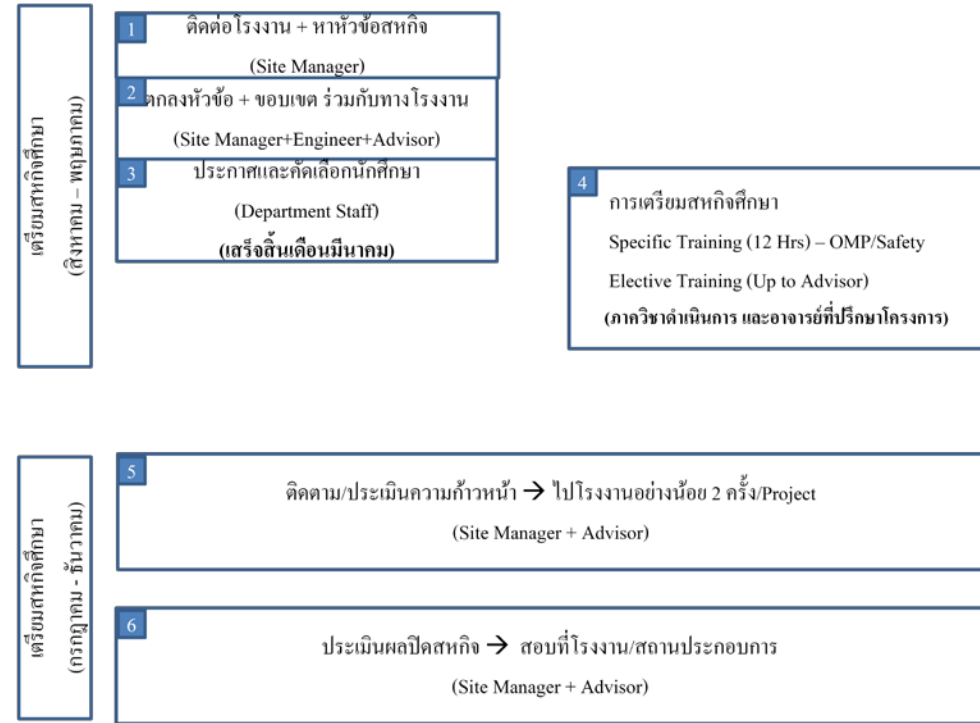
เตรียมสหกิจศึกษา
(สิงหาคม – พฤษภาคม)

1
ติดต่อโรงงาน + หาหัวข้อสหกิจ
(Site Manager)

2
ตกลงหัวข้อ + ขอบเขต ร่วมกับทางโรงงาน
(Site Manager+Engineer+Advisor)

3
ประกาศและคัดเลือกนักศึกษา
(Department Staff)
**(เสร็จสิ้นเดือนมีนาคม)**

4
การเตรียมสหกิจศึกษา
Specific Training (12 Hrs) – OMP/Safety
Elective Training (Up to Advisor)
**(ภาควิชาดำเนินการ และอาจารย์ที่ปรึกษาโครงการ)**

เตรียมสหกิจศึกษา
(กรกฎาคม - ธันวาคม)

5
ติดตาม/ประเมินความก้าวหน้า → ไปโรงงานอย่างน้อย 2 ครั้ง/Project
(Site Manager + Advisor)

6
ประเมินผลปิดสหกิจ → สอบที่โรงงาน/สถานประกอบการ
(Site Manager + Advisor)